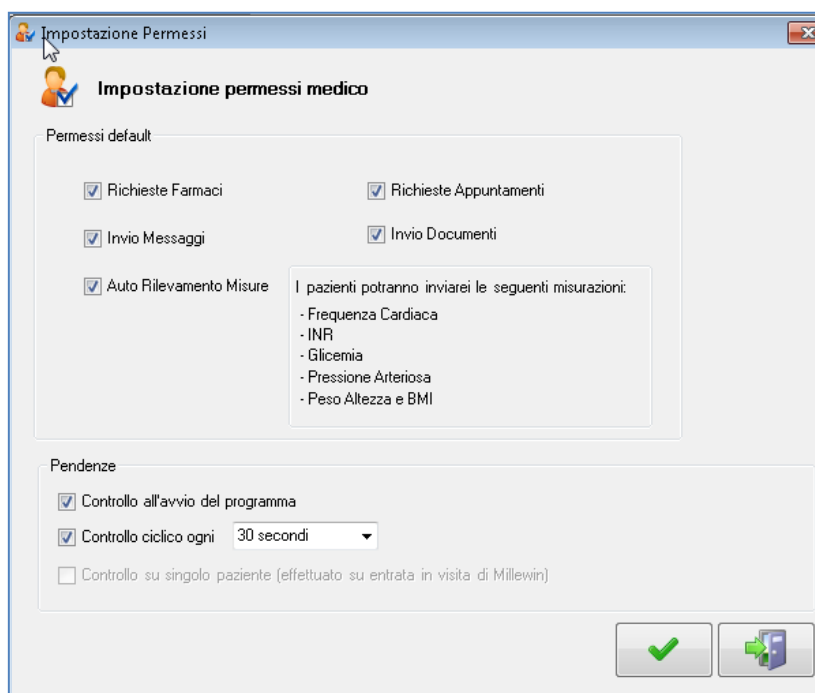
Impostazione Permessi

Impostazione permessi medico

Permessi default

Richieste Farmaci

Richieste Appuntamenti

Invio Messaggi

Invio Documenti

Auto Rilevamento Misure

I pazienti potranno inviarei le seguenti misurazioni:
- Frequenza Cardiaca
- INR
- Glicemia
- Pressione Arteriosa
- Peso Altezza e BMI

Pendenze

Controllo all'avvio del programma

Controllo ciclico ogni 30 secondi

Controllo su singolo paziente (effettuato su entrata in visita di Millewin)